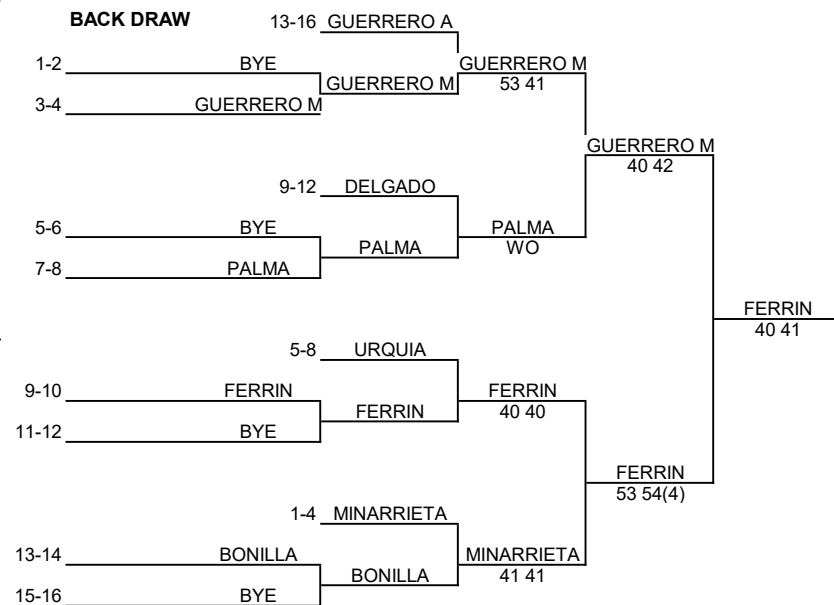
BACK DRAW

13-16 GUERRERO A

1-2 BYE

GUERRERO M

GUERRERO M
53 41

3-4 GUERRERO M

GUERRERO M
40 42

9-12 DELGADO

5-6 BYE

PALMA

PALMA
WO

7-8 PALMA

FERRIN
40 41

5-8 URQUIA

9-10 FERRIN

FERRIN

FERRIN
40 40

11-12 BYE

FERRIN
53 54(4)

1-4 MINARRIETA

13-14 BONILLA

BONILLA

MINARRIETA
41 41

15-16 BYE